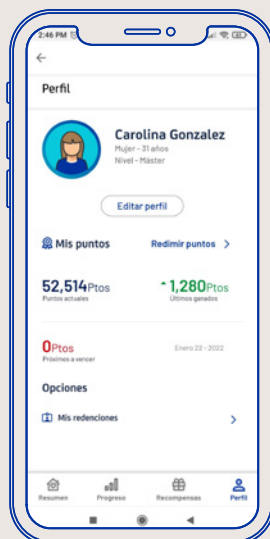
2:46 PM

Perfil

Carolina Gonzalez
Mujer - 31 años
Nivel - Máster

Editar perfil

Mis puntos
Redimir puntos

52,514Ptos
Puntos actuales

1,280Ptos
Últimos ganados

0Ptos
Próximos a vencer

Enero 22 - 2022

Opciones

Mis redenciones

Resumen
Progreso
Recompensas
Perfil